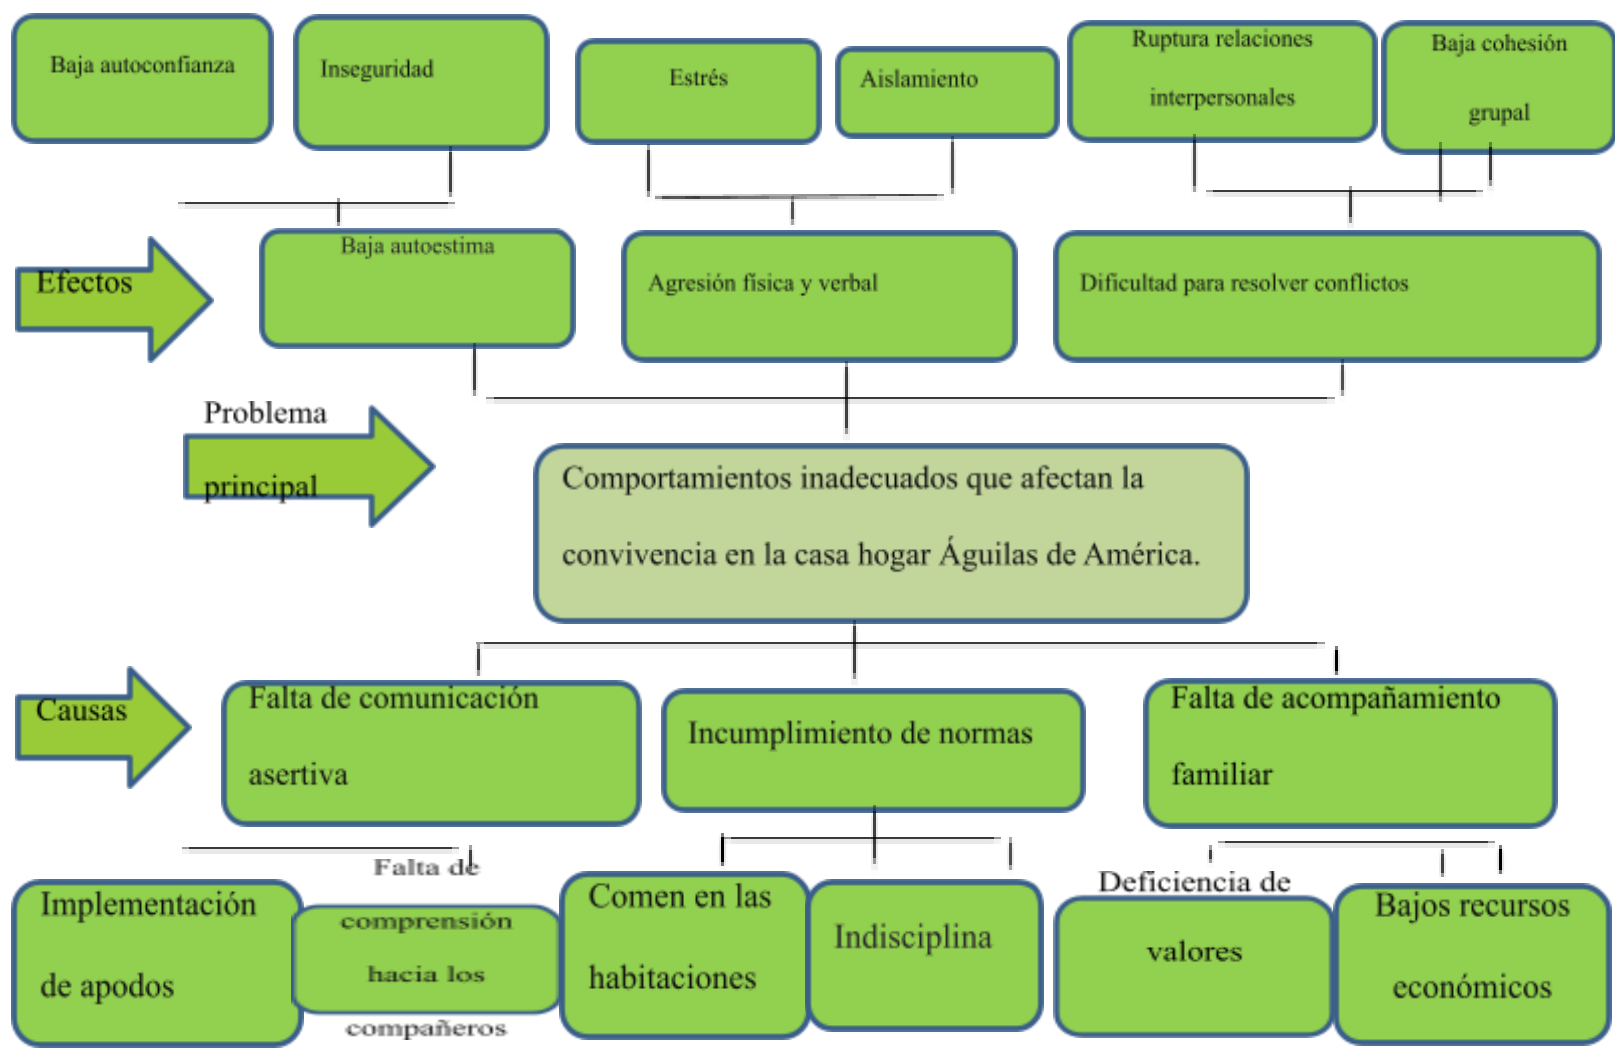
Baja autoconfianza

Inseguridad

Estrés

Aislamiento

Ruptura relaciones interpersonales

Baja cohesión grupal

Efectos

Baja autoestima

Agresión física y verbal

Dificultad para resolver conflictos

Problema principal

Comportamientos inadecuados que afectan la convivencia en la casa hogar Águilas de América.

Causas

Falta de comunicación asertiva

Incumplimiento de normas

Falta de acompañamiento familiar

Implementación de apodos

Falta de comprensión hacia los compañeros

Comen en las habitaciones

Indisciplina

Deficiencia de valores

Bajos recursos económicos